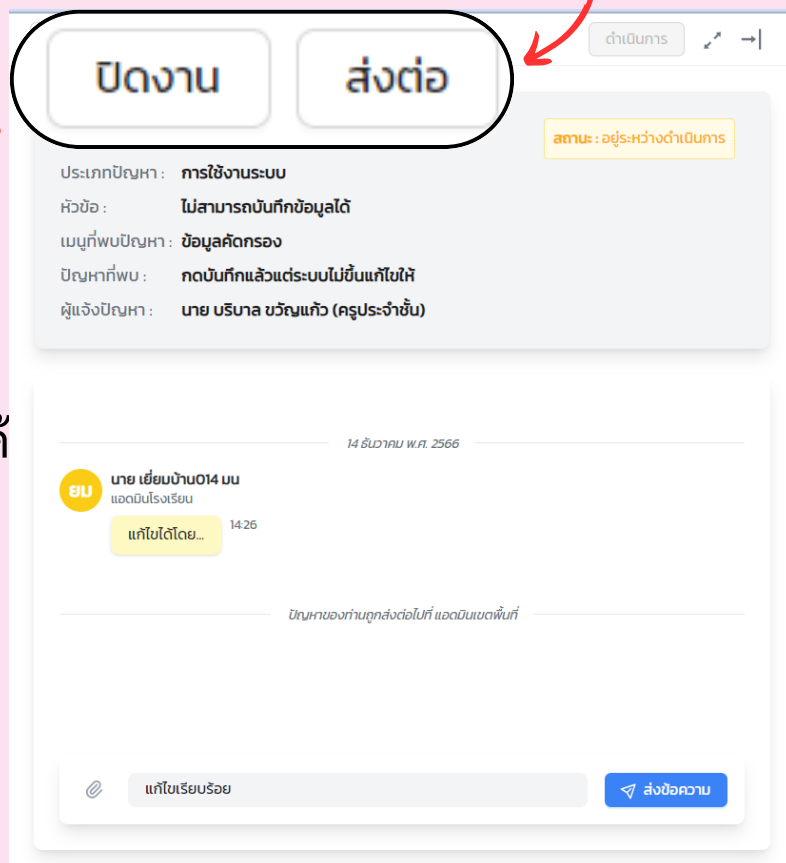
ปิดงาน

ส่งต่อ

ดำเนินการ

สถานะ : อยู่ระหว่างดำเนินการ

ประเภทปัญหา : การใช้งานระบบ

หัวข้อ : ไม่สามารถบันทึกข้อมูลได้

เมนูที่พบปัญหา : ข้อมูลคัดกรอง

ปัญหาที่พบ : กดบันทึกแล้วแต่ระบบไม่ขึ้นแก้ไขให้

ผู้แจ้งปัญหา : นาย บริบาล ขวัญแก้ว (ครูประจำชั้น)

14 ธันวาคม พ.ศ. 2566

ยม

นาย เยี่ยมบ้าน014 มน
แอดมินโรงเรียน

แก้ไขได้โดย...

14:26

ปัญหาของท่านถูกส่งต่อไปที่ แอดมินเขตพื้นที่

แก้ไขเรียบร้อย

ส่งข้อความ